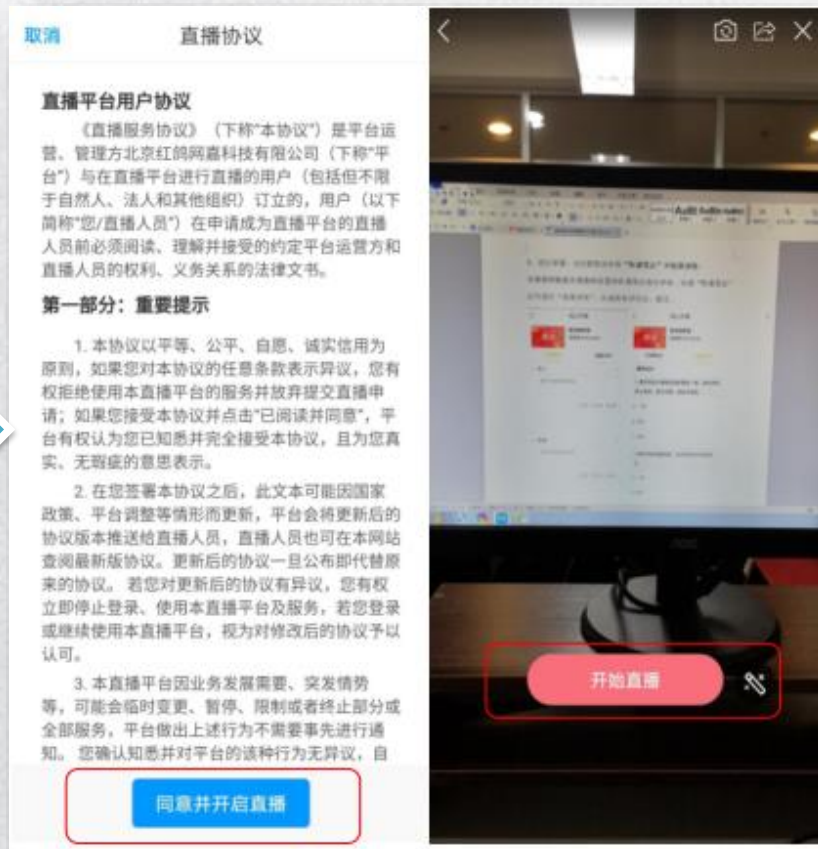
取消 直播协议

直播平台用户协议

《直播服务协议》（下称"本协议"）是平台运营、管理方北京红鸽网嘉科技有限公司（下称"平台"）与在直播平台进行直播的用户（包括但不限于自然人、法人和其他组织）订立的，用户（以下简称"您/直播人员"）在申请成为直播平台的直播人员前必须阅读、理解并接受的约定平台运营方和直播人员的权利、义务关系的法律文书。

第一部分：重要提示

1. 本协议以平等、公平、自愿、诚实信用为原则，如果您对本协议的任意条款表示异议，您有权拒绝使用本直播平台的服务并放弃提交直播申请；如果您接受本协议并点击"已阅读并同意"，平台有权认为您已知悉并完全接受本协议，且为您真实、无瑕疵的意思表示。

2. 在您签署本协议之后，此文本可能因国家政策、平台调整等情形而更新，平台会将更新后的协议版本推送给直播人员，直播人员也可在本网站查阅最新版协议。更新后的协议一旦公布即代替原来的协议。若您对更新后的协议有异议，您有权立即停止登录、使用本直播平台及服务，若您登录或继续使用本直播平台，视为对修改后的协议予以认可。

3. 本直播平台因业务发展需要、突发情势等，可能会临时变更、暂停、限制或者终止部分或全部服务，平台做出上述行为不需要事先进行通知。您确认知悉并对平台的该种行为无异议，自

同意并开启直播

开始直播